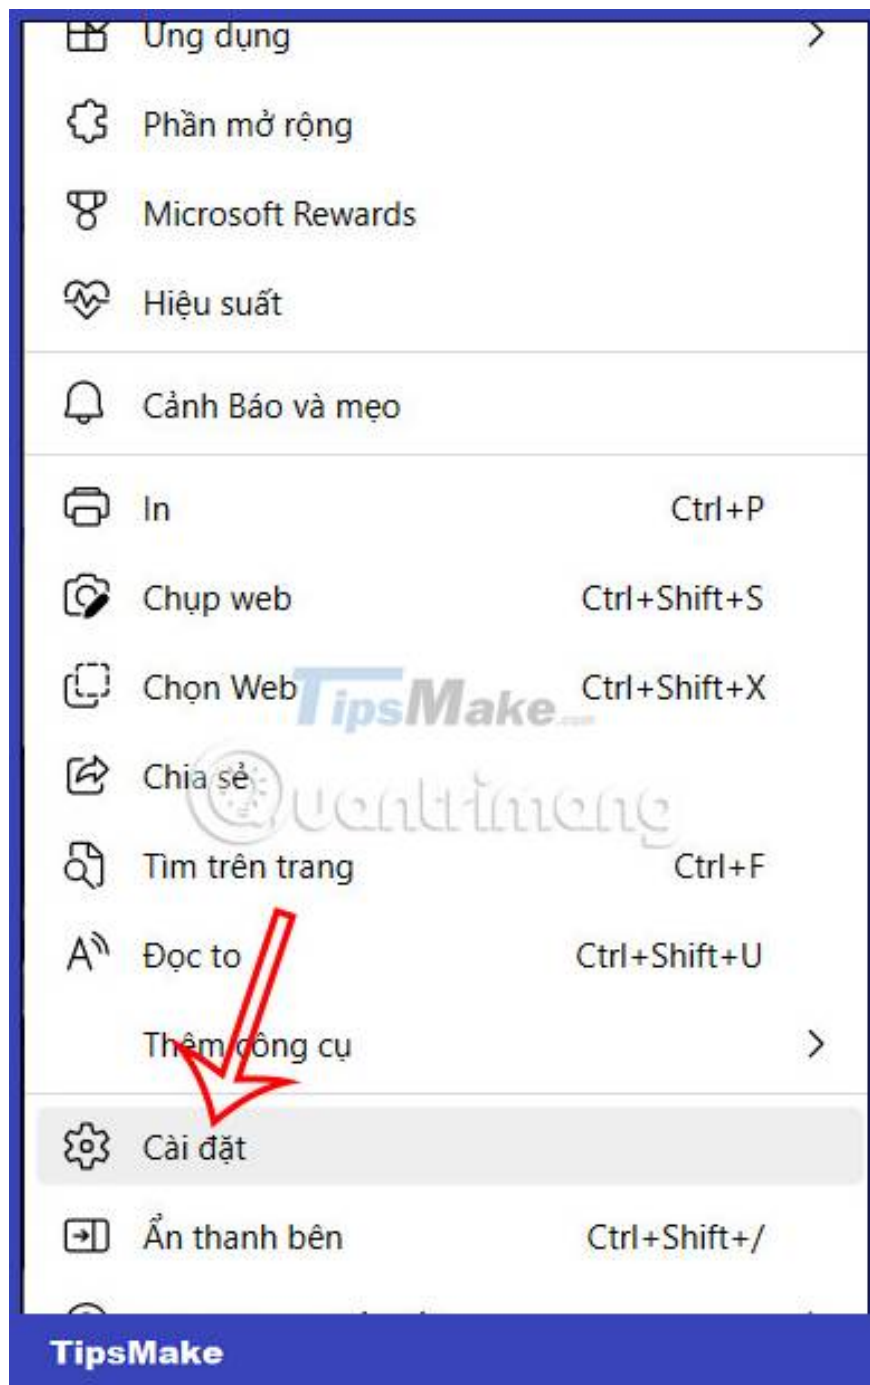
Ứng dụng

Phần mở rộng

Microsoft Rewards

Hiệu suất

Cảnh Báo và mẹo

In Ctrl+P

Chụp web Ctrl+Shift+S

Chọn Web Ctrl+Shift+X

TipsMake

Chia sẻ

Quantrimang

Tìm trên trang Ctrl+F

Đọc to Ctrl+Shift+U

Thêm công cụ

Cài đặt

Ẩn thanh bên Ctrl+Shift+/

TipsMake